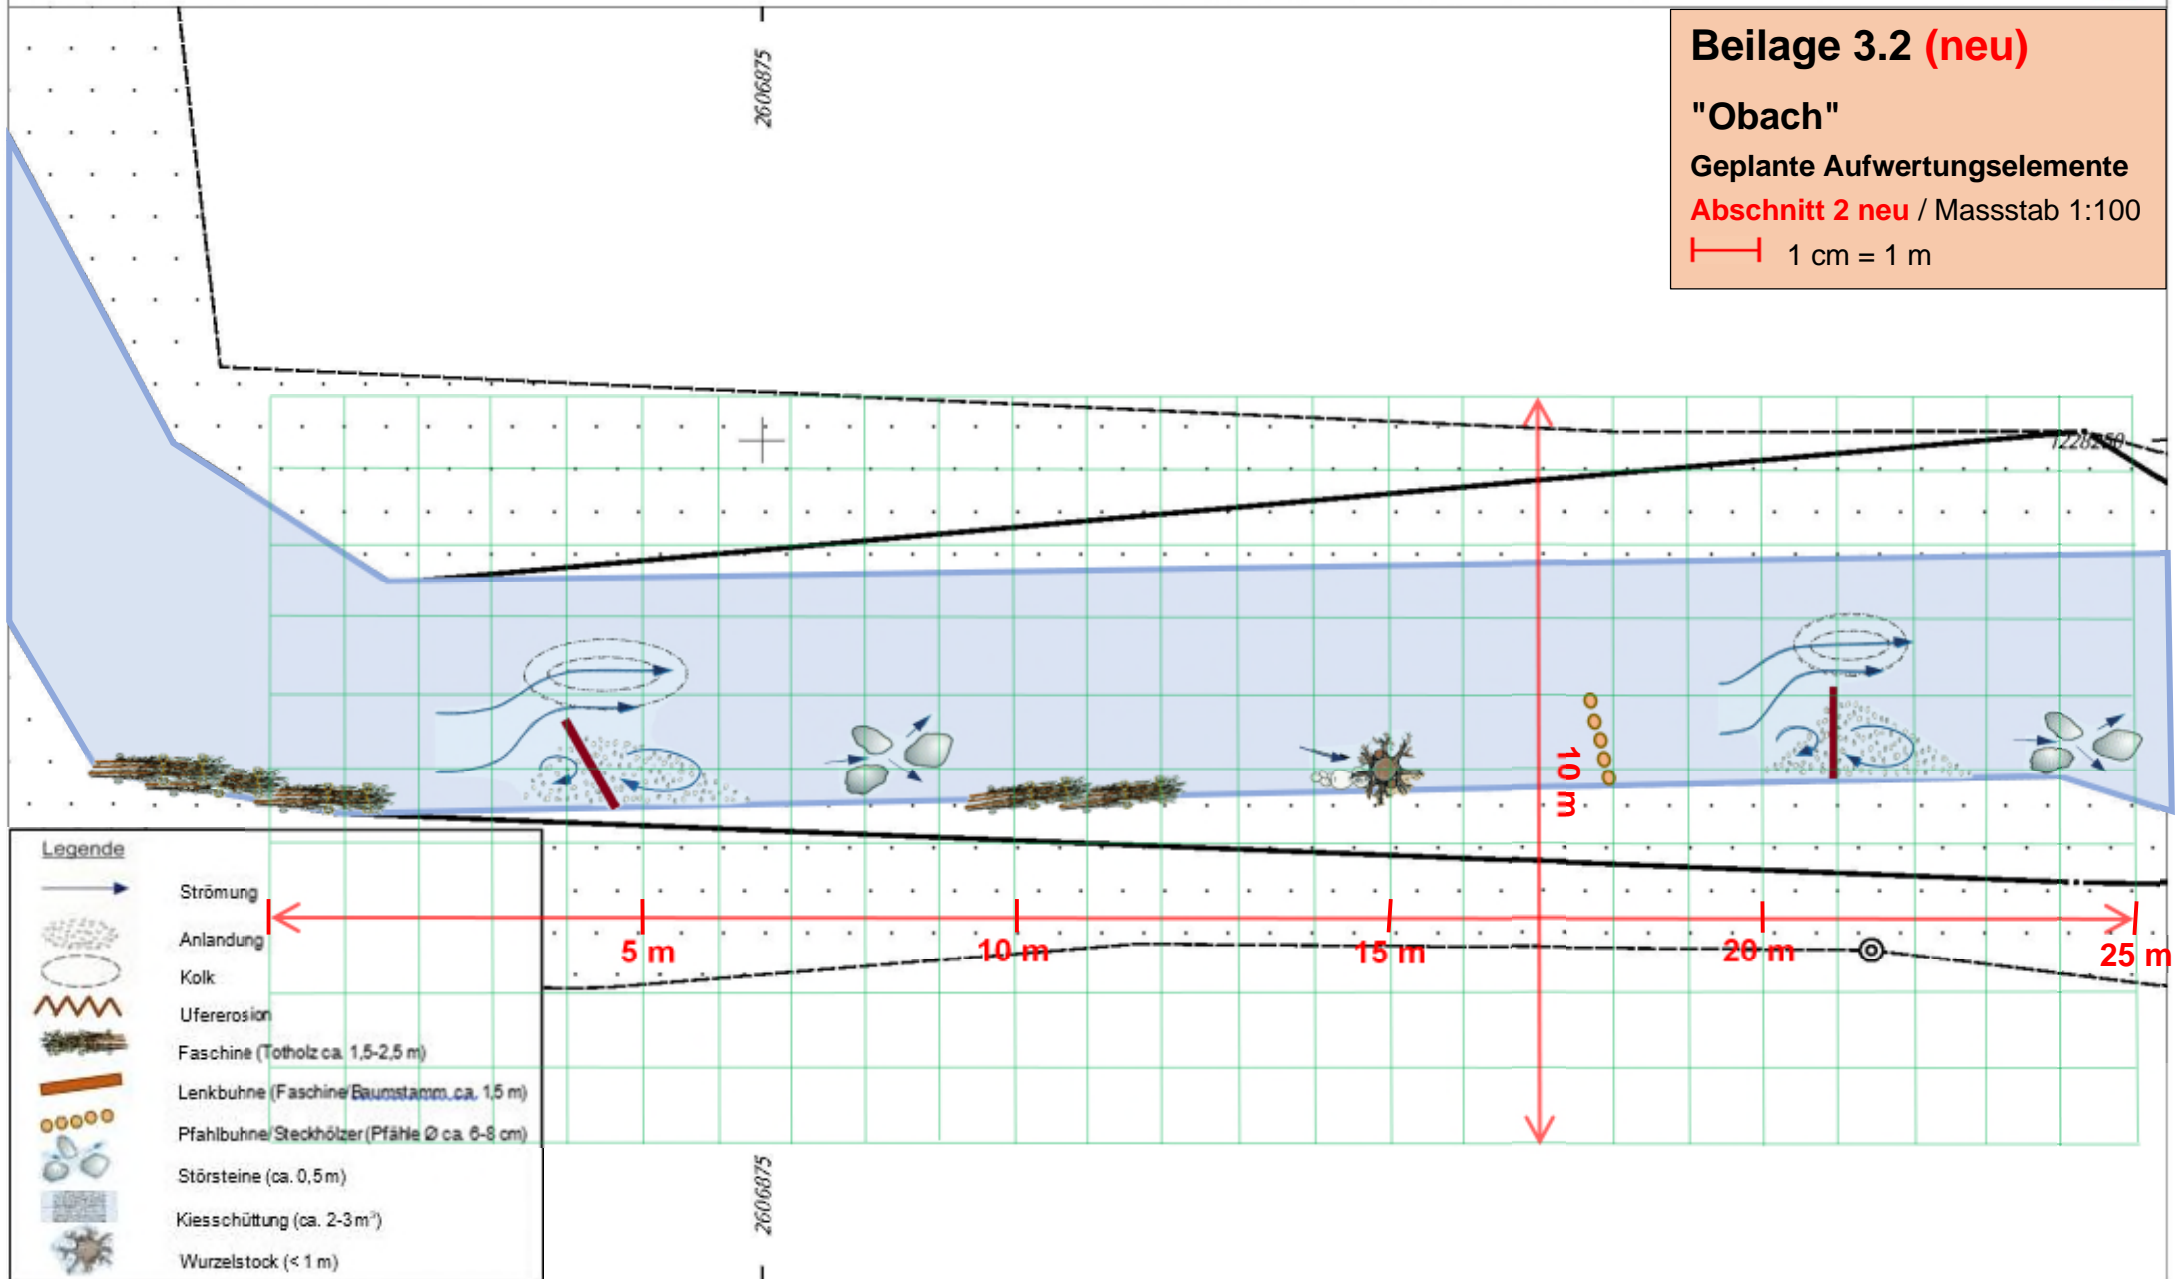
Beilage 3.2 (neu)

"Obach"

Geplante Aufwertungselemente

Abschnitt 2 neu / Massstab 1:100

1 cm = 1 m

2606875

1228250

10 m

5 m

10 m

15 m

20 m

25 m

Legende

Strömung

Anlandung

Kolk

Ufererosion

Faschine (Totholz ca. 1,5-2,5 m)

Lenkbuhne (Faschine/Baumstamm ca. 1,5 m)

Pfahlbuhne/Steckhölzer (Pfähle Ø ca. 6-8 cm)

Störsteine (ca. 0,5 m)

Kiesschüttung (ca. 2-3 m³)

Wurzelstock (< 1 m)

2606875